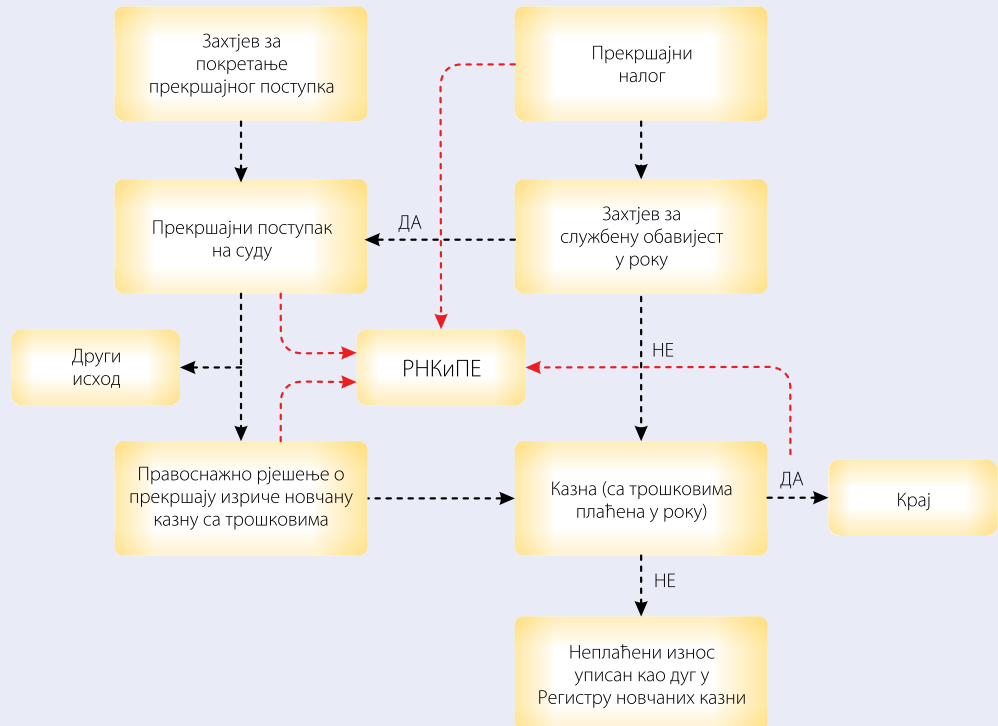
Захтјев за покретање прекршајног поступка

Прекршајни налог

Прекршајни поступак на суду

ДА

Захтјев за службену обавијест у року

Други исход

РНКиПЕ

НЕ

Правоснажно рјешење о прекршају изриче новчану казну са трошковима

Казна (са трошковима плаћена у року)

ДА

Крај

НЕ

Неплаћени износ уписан као дуг у Регистру новчаних казни